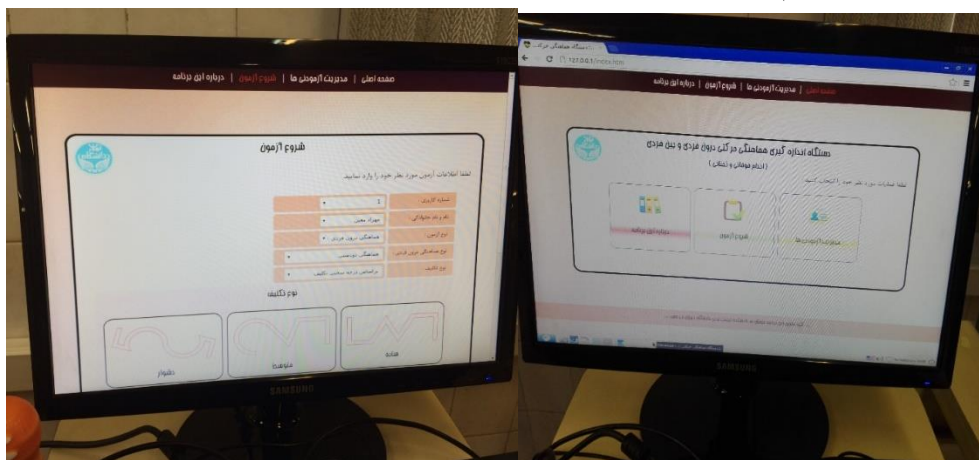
صفحه اصلی | مدیریت آزمودنی ها | شروع آزمون | درباره این برنامه

شروع آزمون

لطفا اطلاعات آزمون مورد نظر خود را وارد نمایید.

| شماره کاربری | 1 |
|---|---|
| نام و نام خانوادگی | مهرداد محبی |
| نوع آزمون | هماهنگی درون فردی |
| نوع هماهنگی درون فردی | هماهنگی دودستی |
| نوع تکلیف | براساس درجه سختی تکلیف |

نوع تکلیف

ساده

متوسط

دشوار

SAMSUNG

دستگاه اندازه گیری هماهنگی حرکتی...

127.0.0.1/index.htm

صفحه اصلی | مدیریت آزمودنی ها | شروع آزمون | درباره این برنامه

دستگاه اندازه گیری هماهنگی حرکتی درون فردی و بین فردی

( دانشگاه تهران )

لطفا عملیات مورد نظر خود را انتخاب کنید.

مدیریت آزمودنی ها

شروع آزمون

درباره این برنامه

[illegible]

SAMSUNG